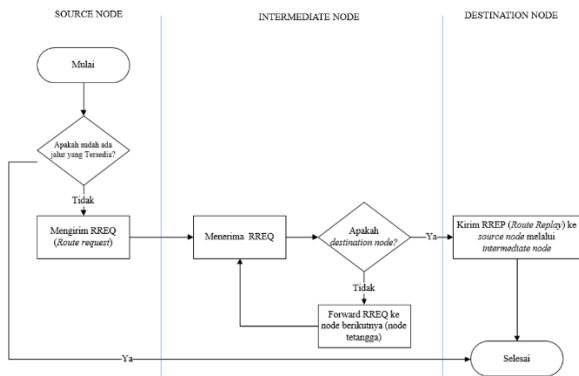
SOURCE NODE

INTERMEDIATE NODE

DESTINATION NODE

Mulai

Apakah sudah ada jalur yang Tersedia?

Tidak

Mengirim RREQ (*Route request*)

Menerima RREQ

Apakah *destination node*?

Ya

Kirim RREP (*Route Replay*) ke *source node* melalui *intermediate node*

Tidak

Forward RREQ ke node berikutnya (node tetangga)

Ya

Selesai